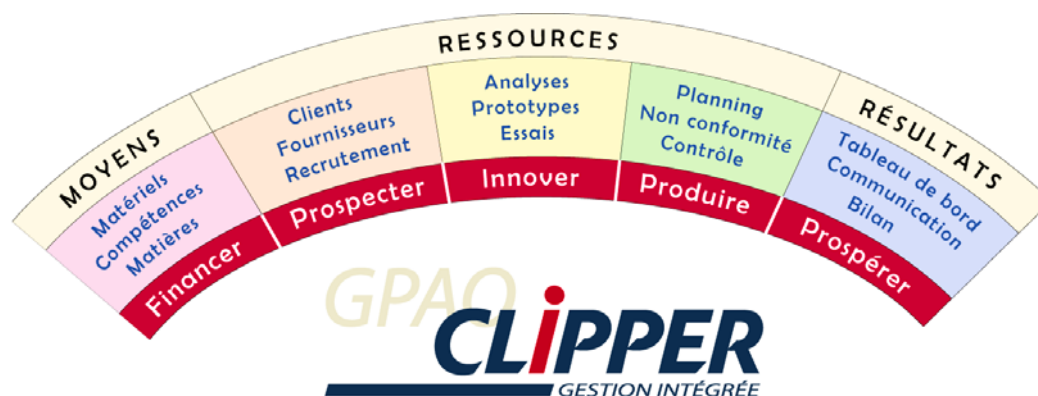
RESSOURCES

MOYENS

Matériels
Compétences
Matières

Financer

Clients
Fournisseurs
Recrutement

Prospecter

Analyses
Prototypes
Essais

Innover

Planning
Non conformité
Contrôle

Produire

RÉSULTATS

Tableau de bord
Communication
Bilan

Prospérer

GPAO

CLIPPER
GESTION INTÉGRÉE